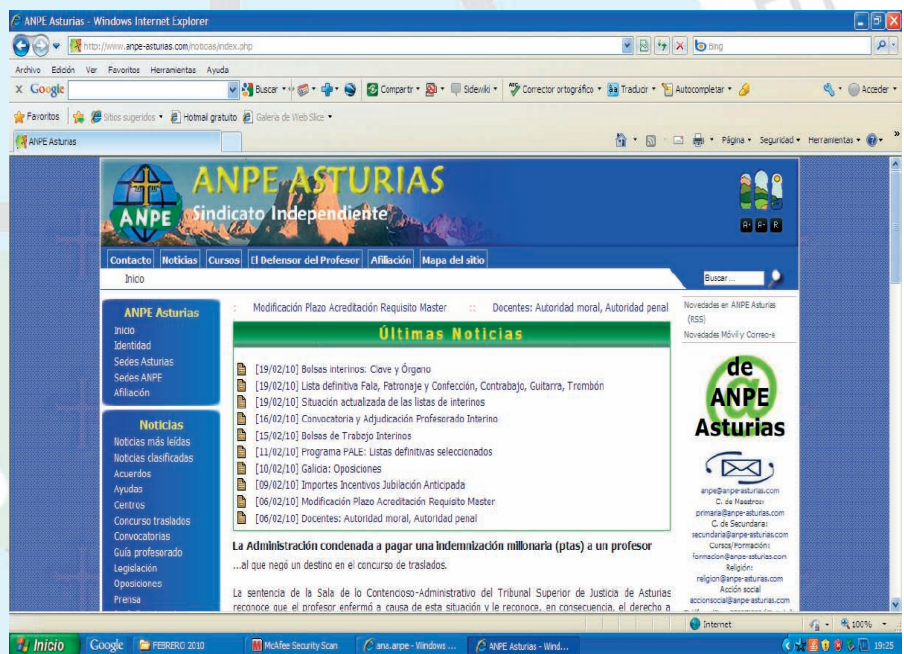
ANPE Asturias - Windows Internet Explorer

http://www.anpe-asturias.com/noticias/index.php

Bing

Archivo Edición Ver Favoritos Herramientas Ayuda

Google Buscar Compartir Sidewiki Corrector ortográfico Traducir Autocompletar Acceder

Favoritos Sitios sugeridos Hotmail gratuito Galería de Web Slice

ANPE Asturias

Página Seguridad Herramientas

ANPE ASTURIAS
ANPE Sindicato Independiente

A+ A- R

Contacto Noticias Cursos El Defensor del Profesor Afiliación Mapa del sitio

Inicio

Buscar...

ANPE Asturias
Inicio
Identidad
Sedes Asturias
Sedes ANPE
Afiliación

Noticias
Noticias más leídas
Noticias clasificadas
Acuerdos
Ayudas
Centros
Concurso traslados
Convocatorias
Guía profesorado
Legislación
Oposiciones
Prensa

Modificación Plazo Acreditación Requisito Master :: Docentes: Autoridad moral, Autoridad penal

Últimas Noticias

[19/02/10] Bolsas interinos: Clave y Órgano
[19/02/10] Lista definitiva Fala, Patronaje y Confección, Contrabajo, Guitarra, Trombón
[19/02/10] Situación actualizada de las listas de interinos
[16/02/10] Convocatoria y Adjudicación Profesorado Interino
[15/02/10] Bolsas de Trabajo Interinos
[11/02/10] Programa PALE: Listas definitivas seleccionados
[10/02/10] Galicia: Oposiciones
[09/02/10] Importes Incentivos Jubilación Anticipada
[06/02/10] Modificación Plazo Acreditación Requisito Master
[06/02/10] Docentes: Autoridad moral, Autoridad penal

La Administración condenada a pagar una indemnización millonaria (ptas) a un profesor

...al que negó un destino en el concurso de traslados.

La sentencia de la Sala de lo Contencioso-Administrativo del Tribunal Superior de Justicia de Asturias reconoce que el profesor enfermó a causa de esta situación y le reconoce, en consecuencia, el derecho a

Novedades en ANPE Asturias (RSS)
Novedades Móvil y Correo-e

de ANPE Asturias

anpe@anpe-asturias.com
C. de Maestros:
primaria@anpe-asturias.com
C. de Secundaria:
secundaria@anpe-asturias.com
Cursos/Formación:
formacion@anpe-asturias.com
Religión:
religion@anpe-asturias.com
Acción social
accionsocial@anpe-asturias.com

Internet 100%

Inicio Google FEBRERO 2010 McAfee Security Scan ana.anpe - Windows ... ANPE Asturias - Wind... 19:25